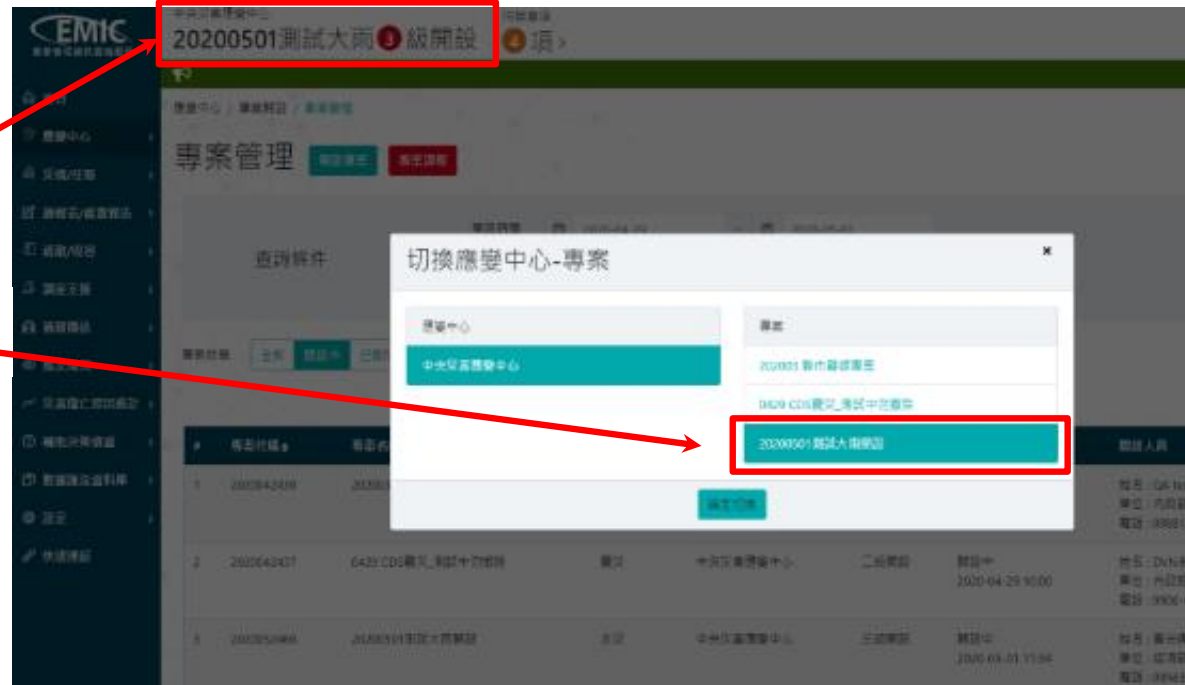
EMIC

20200501測試大雨 3 級開設 4 項 >

應變中心

專案管理

查詢條件

切換應變中心-專案

應變中心

中央災害應變中心

專案

202001 春市重建專案

0429 CDS豪災_測試中應專案

20200501測試大雨開設

確定切換

#

1 20200429

2 20200427 0429 CDS豪災_測試中應開設 豪災 中央災害應變中心 二級開設 開設中 2020-04-29 10:00

3 20200501 20200501測試大雨開設 水災 中央災害應變中心 三級開設 開設中 2020-05-01 11:04

聯絡人員